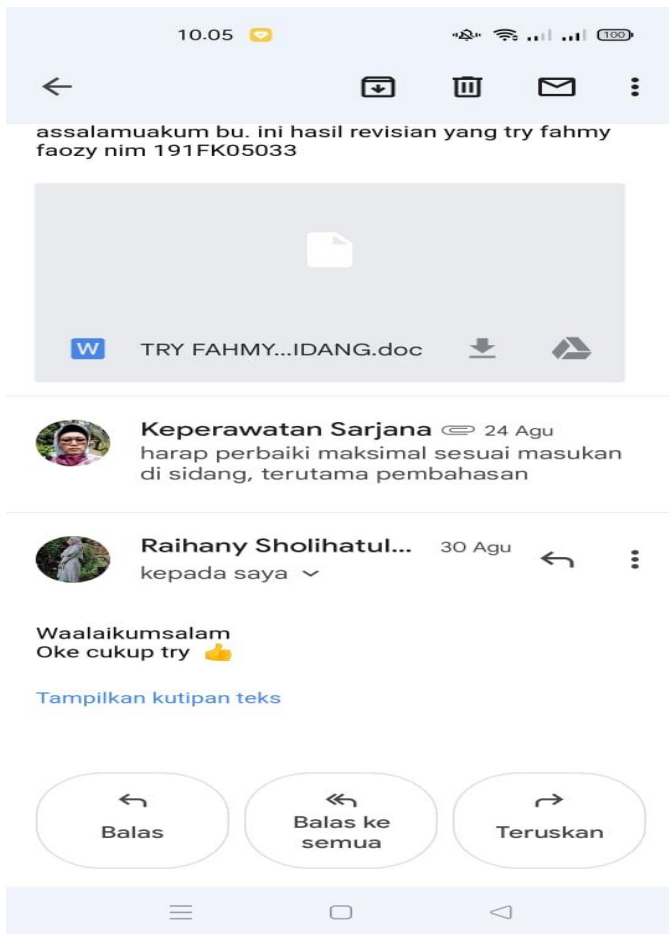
10.05

100

assalamuakum bu. ini hasil revisian yang try fahmy faozy nim 191FK05033

W TRY FAHMY...IDANG.doc

Keperawatan Sarjana 24 Agu
harap perbaiki maksimal sesuai masukan di sidang, terutama pembahasan

Raihany Sholihatul... 30 Agu
kepada saya

Waalaikumsalam
Oke cukup try 👍

Tampilkan kutipan teks

Balas

Balas ke semua

Teruskan